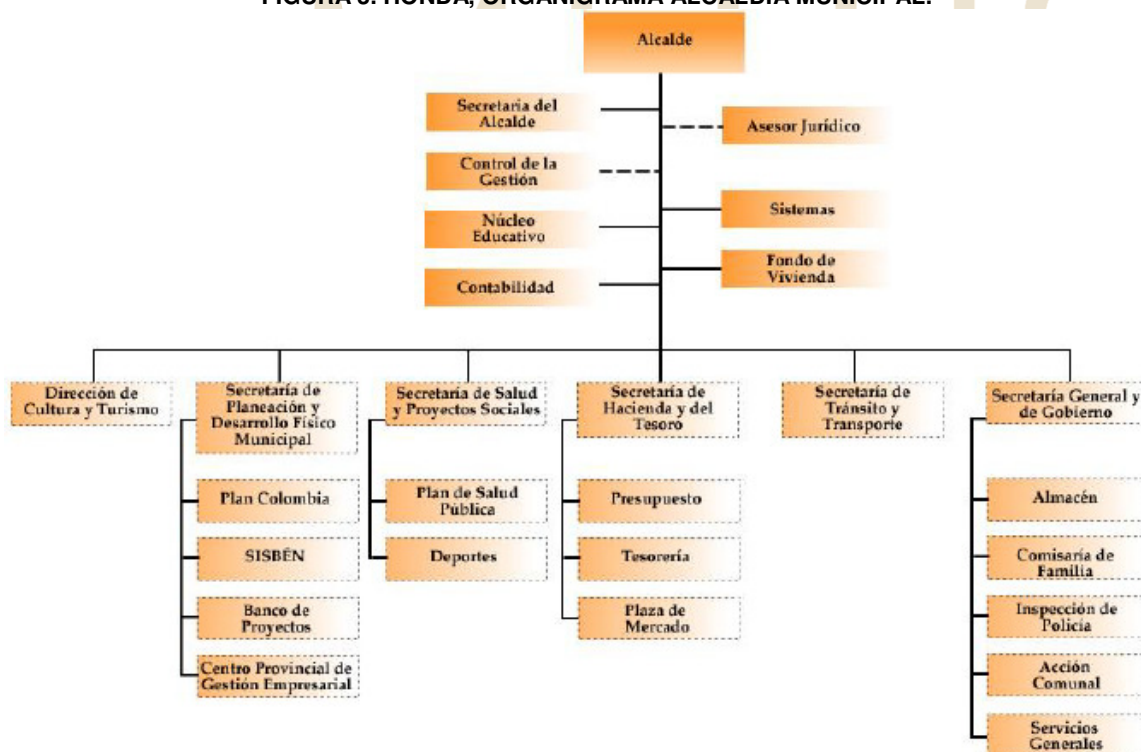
FIGURA 5. HONDA, ORGANIGRAMA ALCALDIA MUNICIPAL.

Alcalde

Secretaria del Alcalde

Asesor Jurídico

Control de la Gestión

Núcleo Educativo

Sistemas

Fondo de Vivienda

Contabilidad

Dirección de Cultura y Turismo

Secretaría de Planeación y Desarrollo Físico Municipal

Plan Colombia

SISBÉN

Banco de Proyectos

Centro Provincial de Gestión Empresarial

Secretaría de Salud y Proyectos Sociales

Plan de Salud Pública

Deportes

Secretaría de Hacienda y del Tesoro

Presupuesto

Tesorería

Plaza de Mercado

Secretaría de Tránsito y Transporte

Secretaría General y de Gobierno

Almacén

Comisaría de Familia

Inspección de Policía

Acción Comunal

Servicios Generales